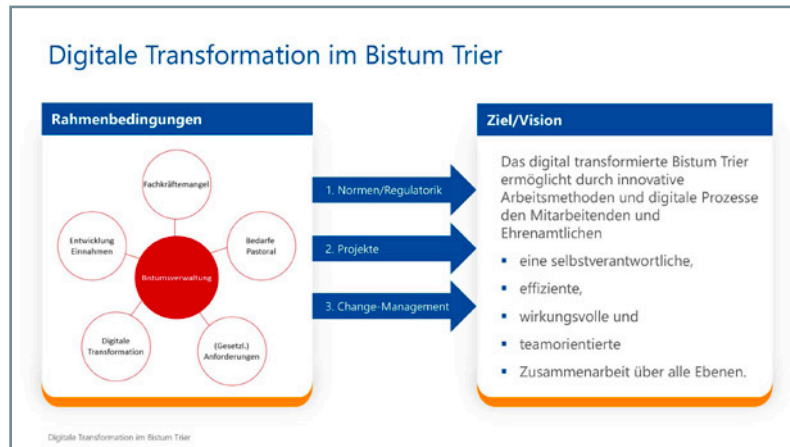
Digitale Transformation im Bistum Trier

Rahmenbedingungen

Fachkräftemangel

Entwicklung Einnahmen

Bedarfe Pastoral

Bistumsverwaltung

Digitale Transformation

(Gesetzl.) Anforderungen

1. Normen/Regulatorik

2. Projekte

3. Change-Management

Ziel/Vision

Das digital transformierte Bistum Trier ermöglicht durch innovative Arbeitsmethoden und digitale Prozesse den Mitarbeitenden und Ehrenamtlichen

- eine selbstverantwortliche,
- effiziente,
- wirkungsvolle und
- teamorientierte
- Zusammenarbeit über alle Ebenen.

Digitale Transformation im Bistum Trier